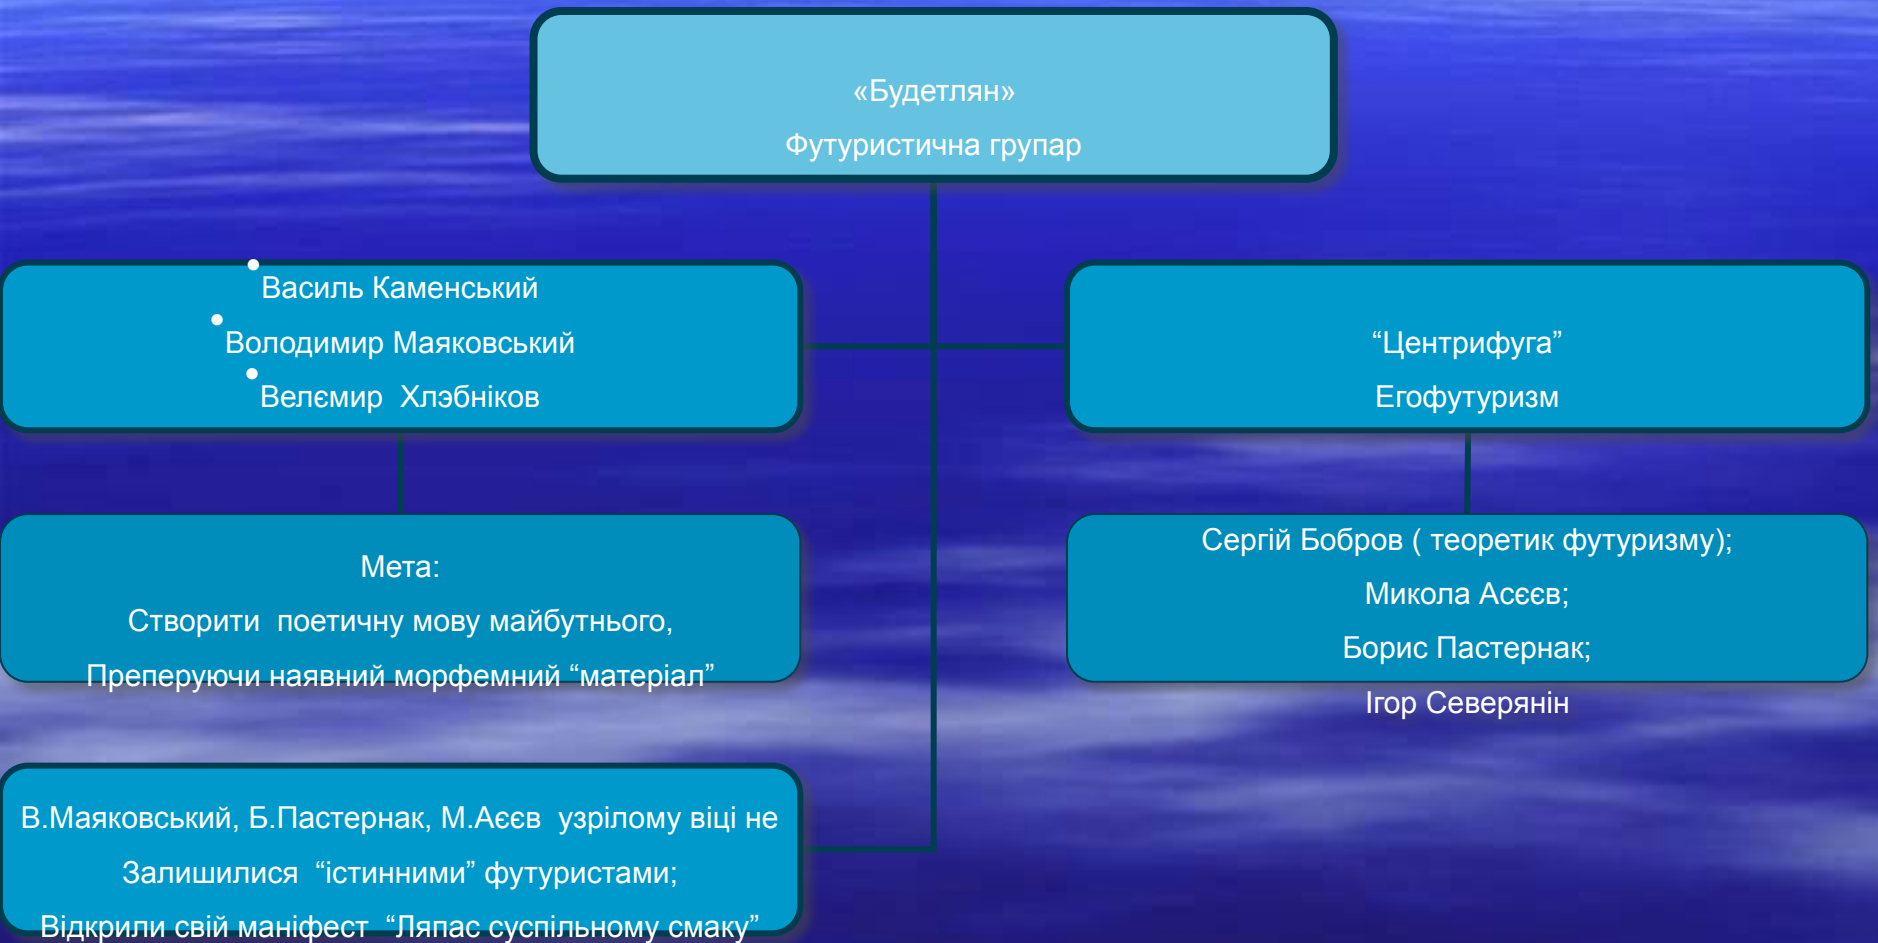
«Будетлян»
Футуристична групар

Василь Каменський
Володимир Маяковський
Велємир Хлэбніков

“Центрифуга”
Егофутуризм

Мета:
Створити поетичну мову майбутнього,
Преперуючи наявний морфемний “матеріал”

Сергій Бобров ( теоретик футуризму);
Микола Асєєв;
Борис Пастернак;
Ігор Северянін

В.Маяковський, Б.Пастернак, М.Асєв узрілому віці не
Залишилися “істинними” футуристами;
Відкрили свій маніфест “Ляпас суспільному смаку”